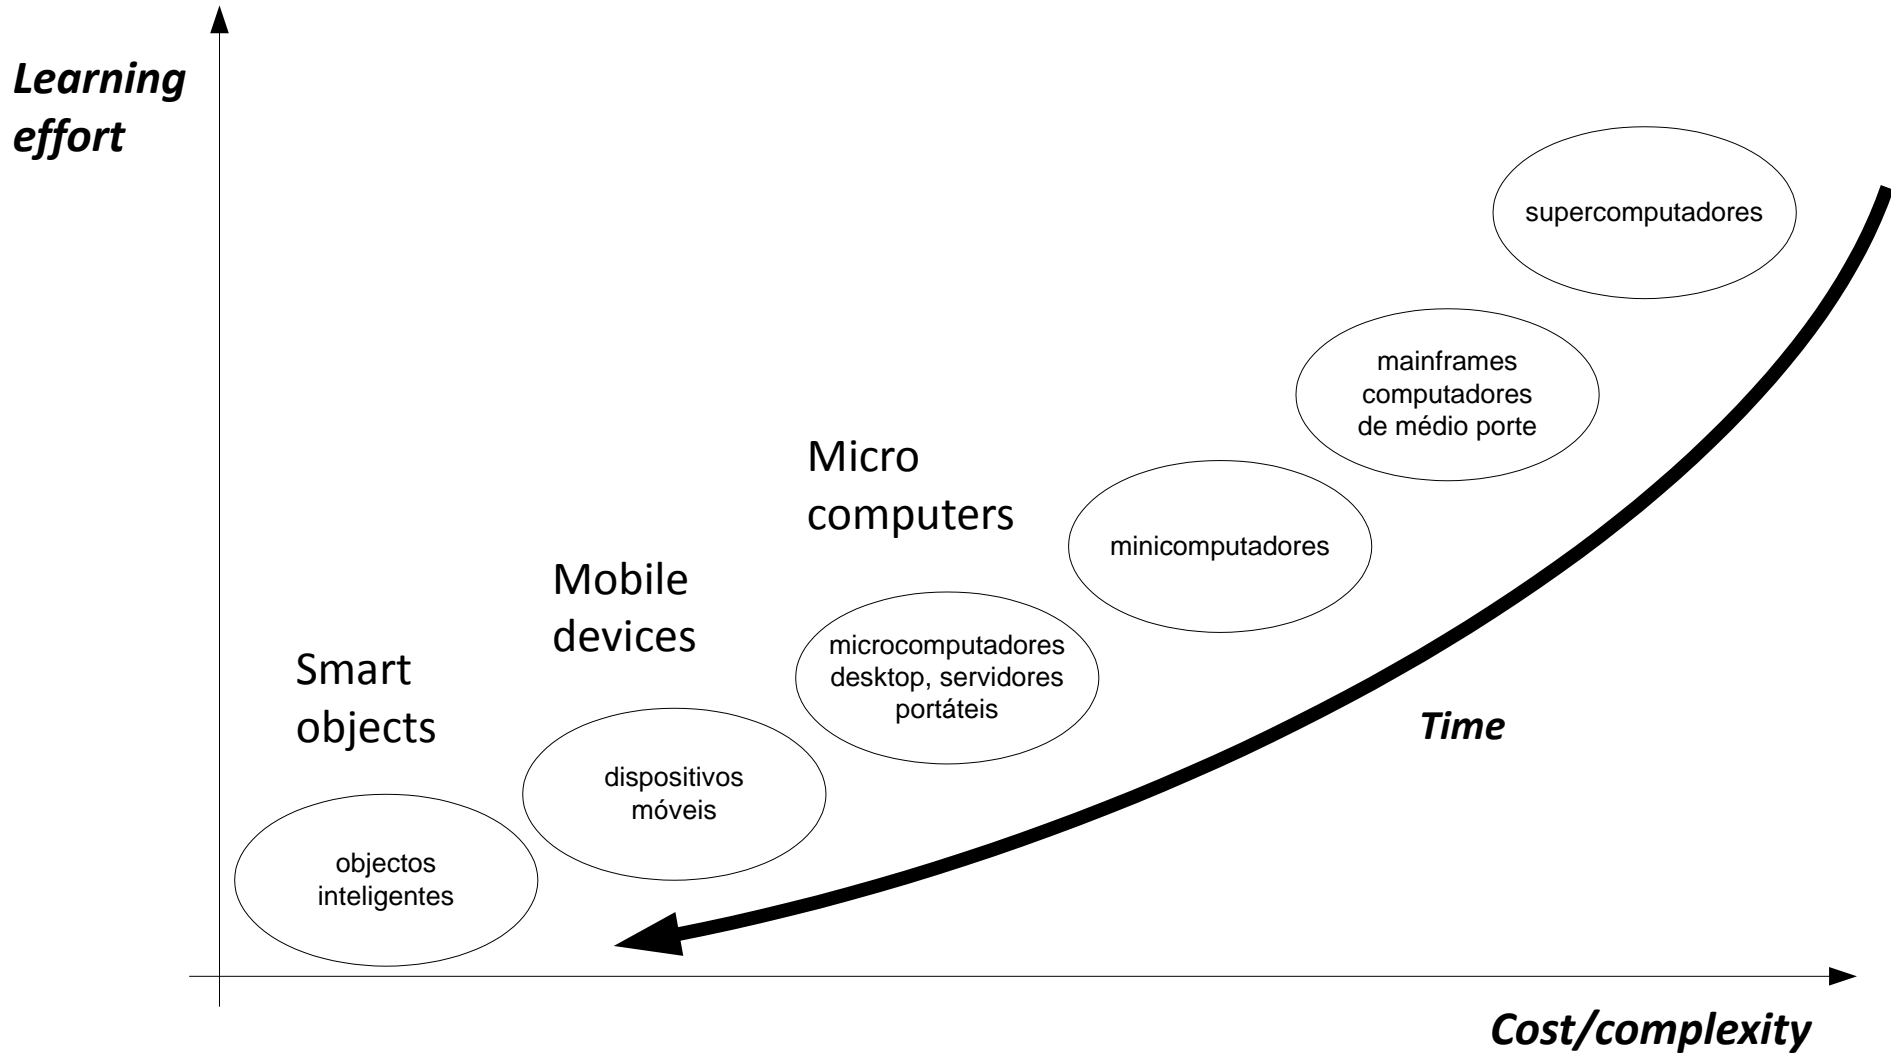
Learning effort

supercomputadores

mainframes
computadores
de médio porte

Micro
computers

minicomputadores

Mobile
devices

microcomputadores
desktop, servidores
portáteis

Smart
objects

Time

dispositivos
móveis

objectos
inteligentes

Cost/complexity